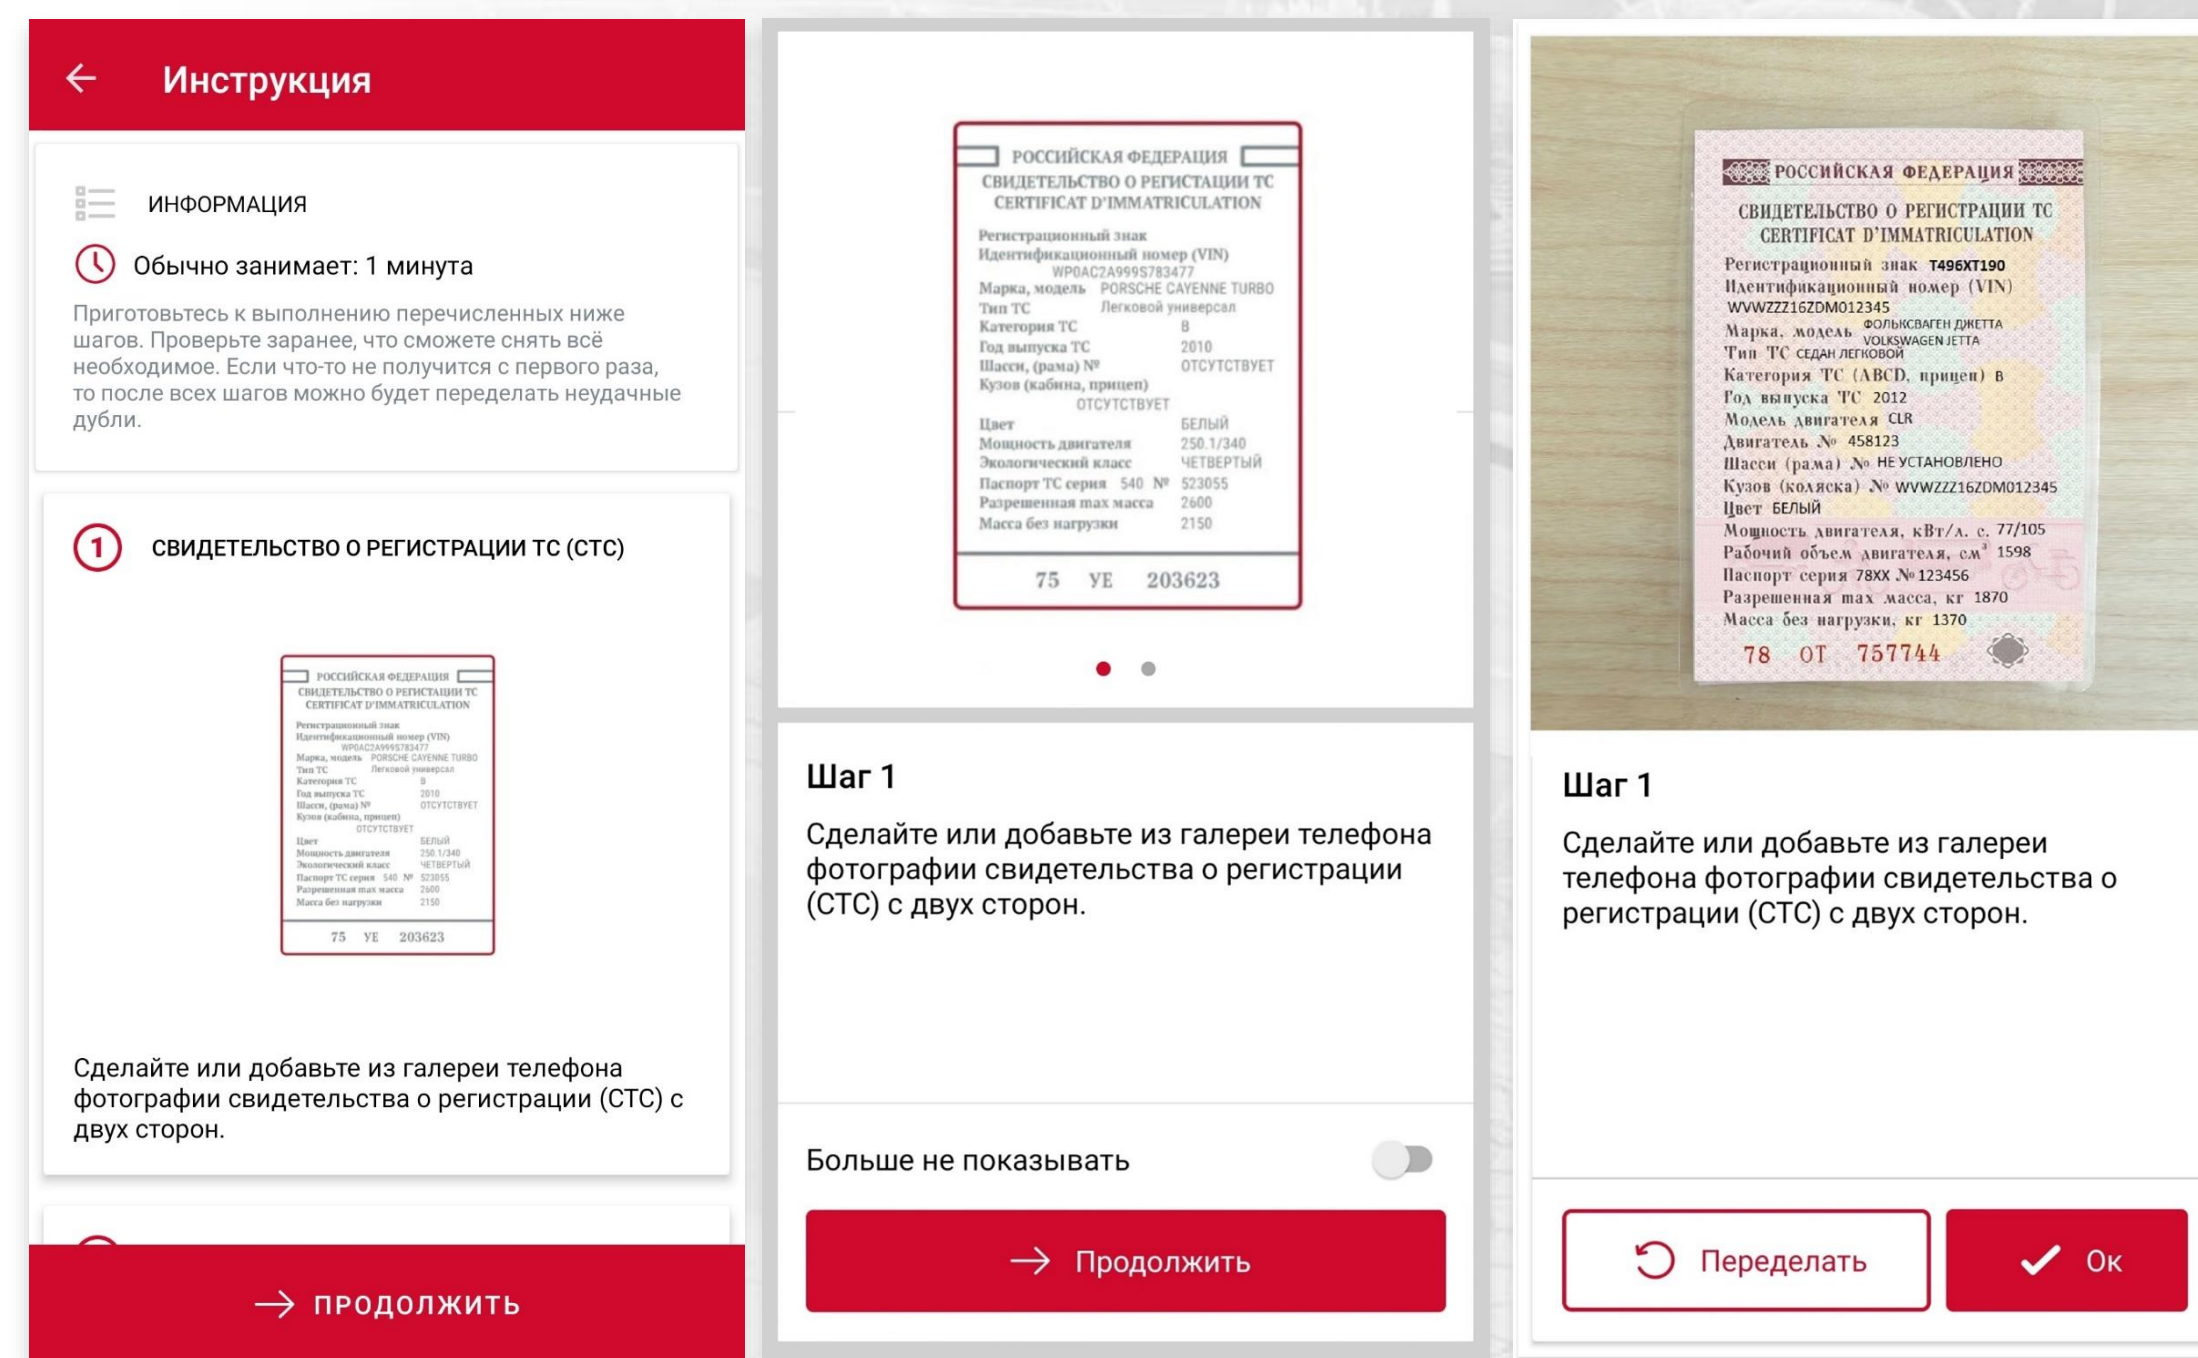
Инструкция

ИНФОРМАЦИЯ

Обычно занимает: 1 минута

Приготовьтесь к выполнению перечисленных ниже шагов. Проверьте заранее, что сможете снять всё необходимое. Если что-то не получится с первого раза, то после всех шагов можно будет переделать неудачные дубли.

1 СВИДЕТЕЛЬСТВО О РЕГИСТРАЦИИ ТС (СТС)

РОССИЙСКАЯ ФЕДЕРАЦИЯ
СВИДЕТЕЛЬСТВО О РЕГИСТАЦИИ ТС
CERTIFICAT D'IMMATRICULATION
Регистрационный знак
Идентификационный номер (VIN) WP0AC2A999S783477
Марка, модель PORSCHE CAYENNE TURBO
Тип ТС Легковой универсал
Категория ТС B
Год выпуска ТС 2010
Шасси, (рама) № ОТСУТСТВУЕТ
Кузов (кабина, прицеп) ОТСУТСТВУЕТ
Цвет БЕЛЫЙ
Мощность двигателя 250.1/340
Экологический класс ЧЕТВЕРТЫЙ
Паспорт ТС серия 540 № 523055
Разрешенная max масса 2600
Масса без нагрузки 2150
75 УЕ 203623

Сделайте или добавьте из галереи телефона фотографии свидетельства о регистрации (СТС) с двух сторон.

ПРОДОЛЖИТЬ

РОССИЙСКАЯ ФЕДЕРАЦИЯ
СВИДЕТЕЛЬСТВО О РЕГИСТАЦИИ ТС
CERTIFICAT D'IMMATRICULATION
Регистрационный знак
Идентификационный номер (VIN) WP0AC2A999S783477
Марка, модель PORSCHE CAYENNE TURBO
Тип ТС Легковой универсал
Категория ТС B
Год выпуска ТС 2010
Шасси, (рама) № ОТСУТСТВУЕТ
Кузов (кабина, прицеп) ОТСУТСТВУЕТ
Цвет БЕЛЫЙ
Мощность двигателя 250.1/340
Экологический класс ЧЕТВЕРТЫЙ
Паспорт ТС серия 540 № 523055
Разрешенная max масса 2600
Масса без нагрузки 2150
75 УЕ 203623

Шаг 1

Сделайте или добавьте из галереи телефона фотографии свидетельства о регистрации (СТС) с двух сторон.

Больше не показывать

Продолжить

РОССИЙСКАЯ ФЕДЕРАЦИЯ
СВИДЕТЕЛЬСТВО О РЕГИСТРАЦИИ ТС
CERTIFICAT D'IMMATRICULATION
Регистрационный знак Т496ХТ190
Идентификационный номер (VIN) WVWZZZ16ZDM012345
Марка, модель ФОЛЬКСВАГЕН ДЖЕТТА VOLKSWAGEN JETTA
Тип ТС СЕДАН ЛЕГКОВОЙ
Категория ТС (ABCD, прицеп) B
Год выпуска ТС 2012
Модель двигателя CLR
Двигатель № 458123
Шасси (рама) № НЕ УСТАНОВЛЕНО
Кузов (коляска) № WVWZZZ16ZDM012345
Цвет БЕЛЫЙ
Мощность двигателя, кВт/л. с. 77/105
Рабочий объем двигателя, см$^3$ 1598
Паспорт серия 78ХХ № 123456
Разрешенная max масса, кг 1870
Масса без нагрузки, кг 1370
78 ОТ 757744

Шаг 1

Сделайте или добавьте из галереи телефона фотографии свидетельства о регистрации (СТС) с двух сторон.

Переделать

Ок